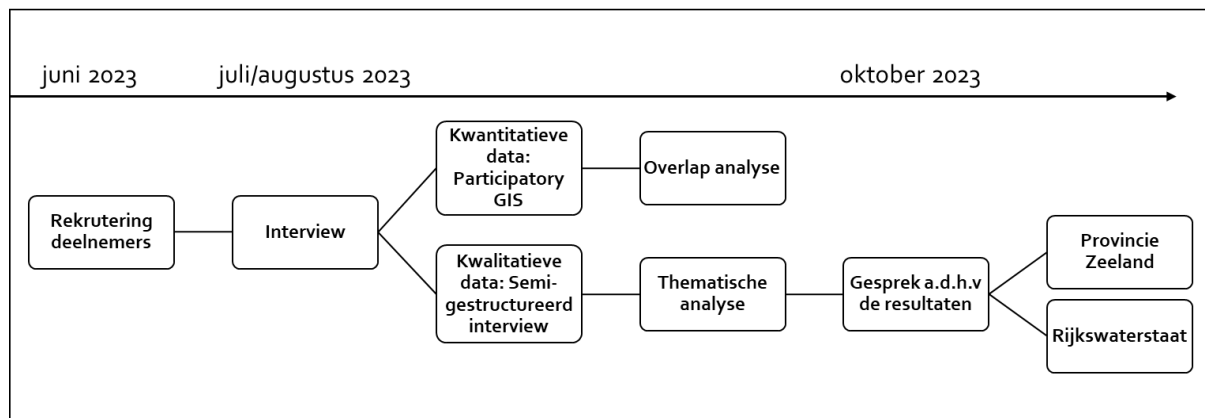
juni 2023

juli/augustus 2023

oktober 2023

Rekrutering deelnemers

Interview

Kwantitatieve data: Participatory GIS

Overlap analyse

Kwalitatieve data: Semi-gestructureerd interview

Thematische analyse

Gesprek a.d.h.v de resultaten

Provincie Zeeland

Rijkswaterstaat